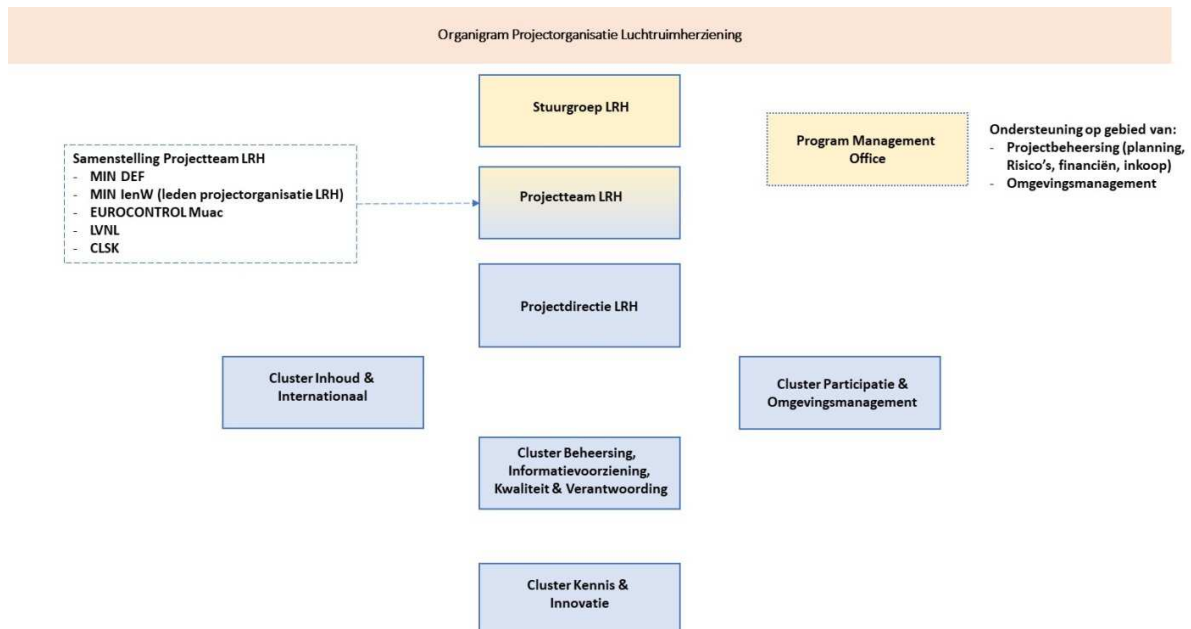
Organigram Projectorganisatie Luchtruimherziening

Stuurgroep LRH

Program Management Office

Ondersteuning op gebied van:
- Projectbeheersing (planning, Risico's, financiën, inkoop)
- Omgevingsmanagement

Samenstelling Projectteam LRH
- MIN DEF
- MIN IenW (leden projectorganisatie LRH)
- EUROCONTROL Muac
- LVNL
- CLSK

Projectteam LRH

Projectdirectie LRH

Cluster Inhoud & Internationaal

Cluster Participatie & Omgevingsmanagement

Cluster Beheersing, Informatievoorziening, Kwaliteit & Verantwoording

Cluster Kennis & Innovatie